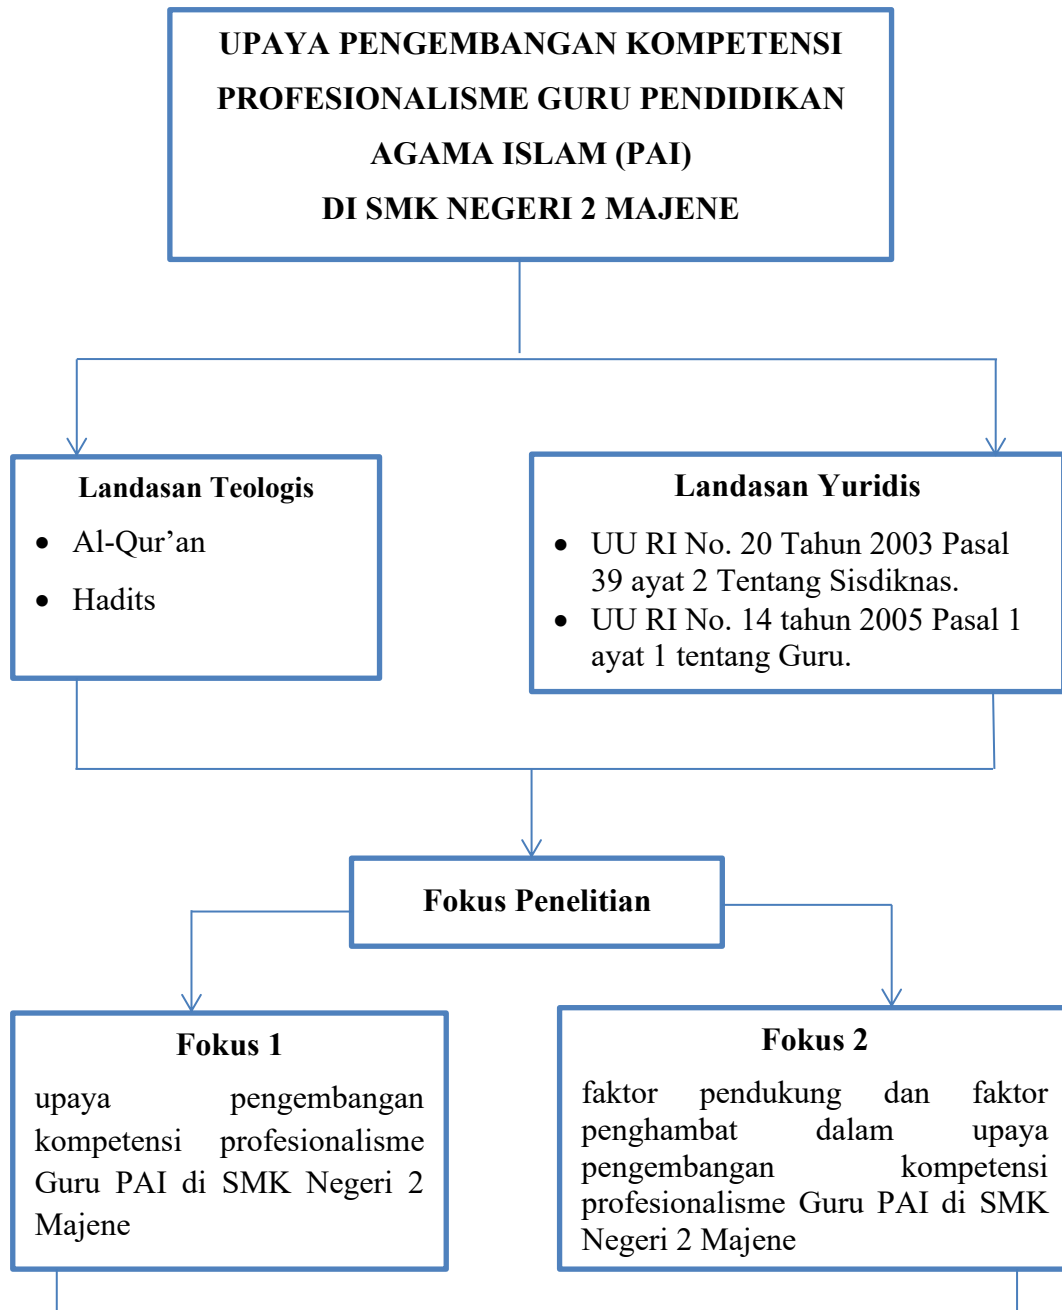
UPAYA PENGEMBANGAN KOMPETENSI PROFESIONALISME GURU PENDIDIKAN AGAMA ISLAM (PAI)
DI SMK NEGERI 2 MAJENE

Landasan Teologis
- Al-Qur'an
- Hadits

Landasan Yuridis
- UU RI No. 20 Tahun 2003 Pasal 39 ayat 2 Tentang Sisdiknas.
- UU RI No. 14 tahun 2005 Pasal 1 ayat 1 tentang Guru.

Fokus Penelitian

Fokus 1
upaya pengembangan kompetensi profesionalisme Guru PAI di SMK Negeri 2 Majene

Fokus 2
faktor pendukung dan faktor penghambat dalam upaya pengembangan kompetensi profesionalisme Guru PAI di SMK Negeri 2 Majene